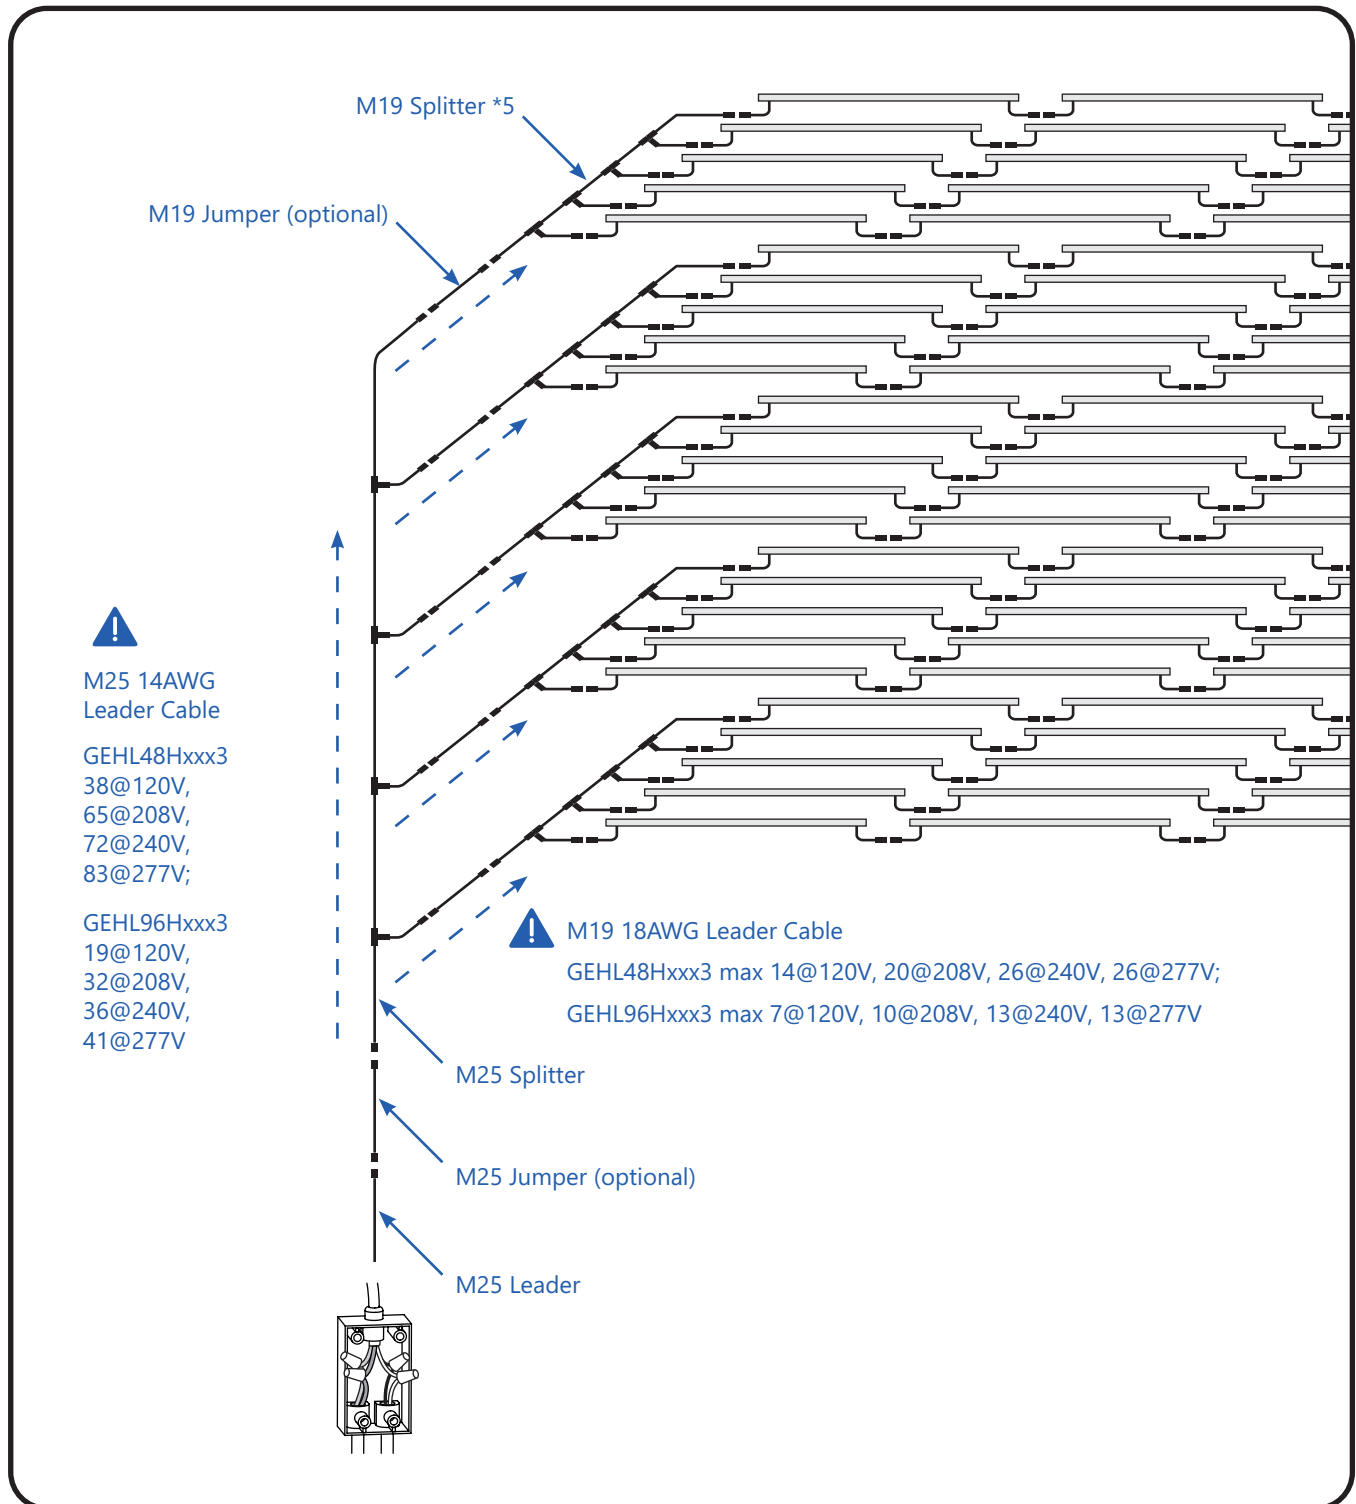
M19 Splitter *5

M19 Jumper (optional)

M25 14AWG
Leader Cable

GEHL48Hxxx3
38@120V,
65@208V,
72@240V,
83@277V;

GEHL96Hxxx3
19@120V,
32@208V,
36@240V,
41@277V

M19 18AWG Leader Cable
GEHL48Hxxx3 max 14@120V, 20@208V, 26@240V, 26@277V;
GEHL96Hxxx3 max 7@120V, 10@208V, 13@240V, 13@277V

M25 Splitter

M25 Jumper (optional)

M25 Leader